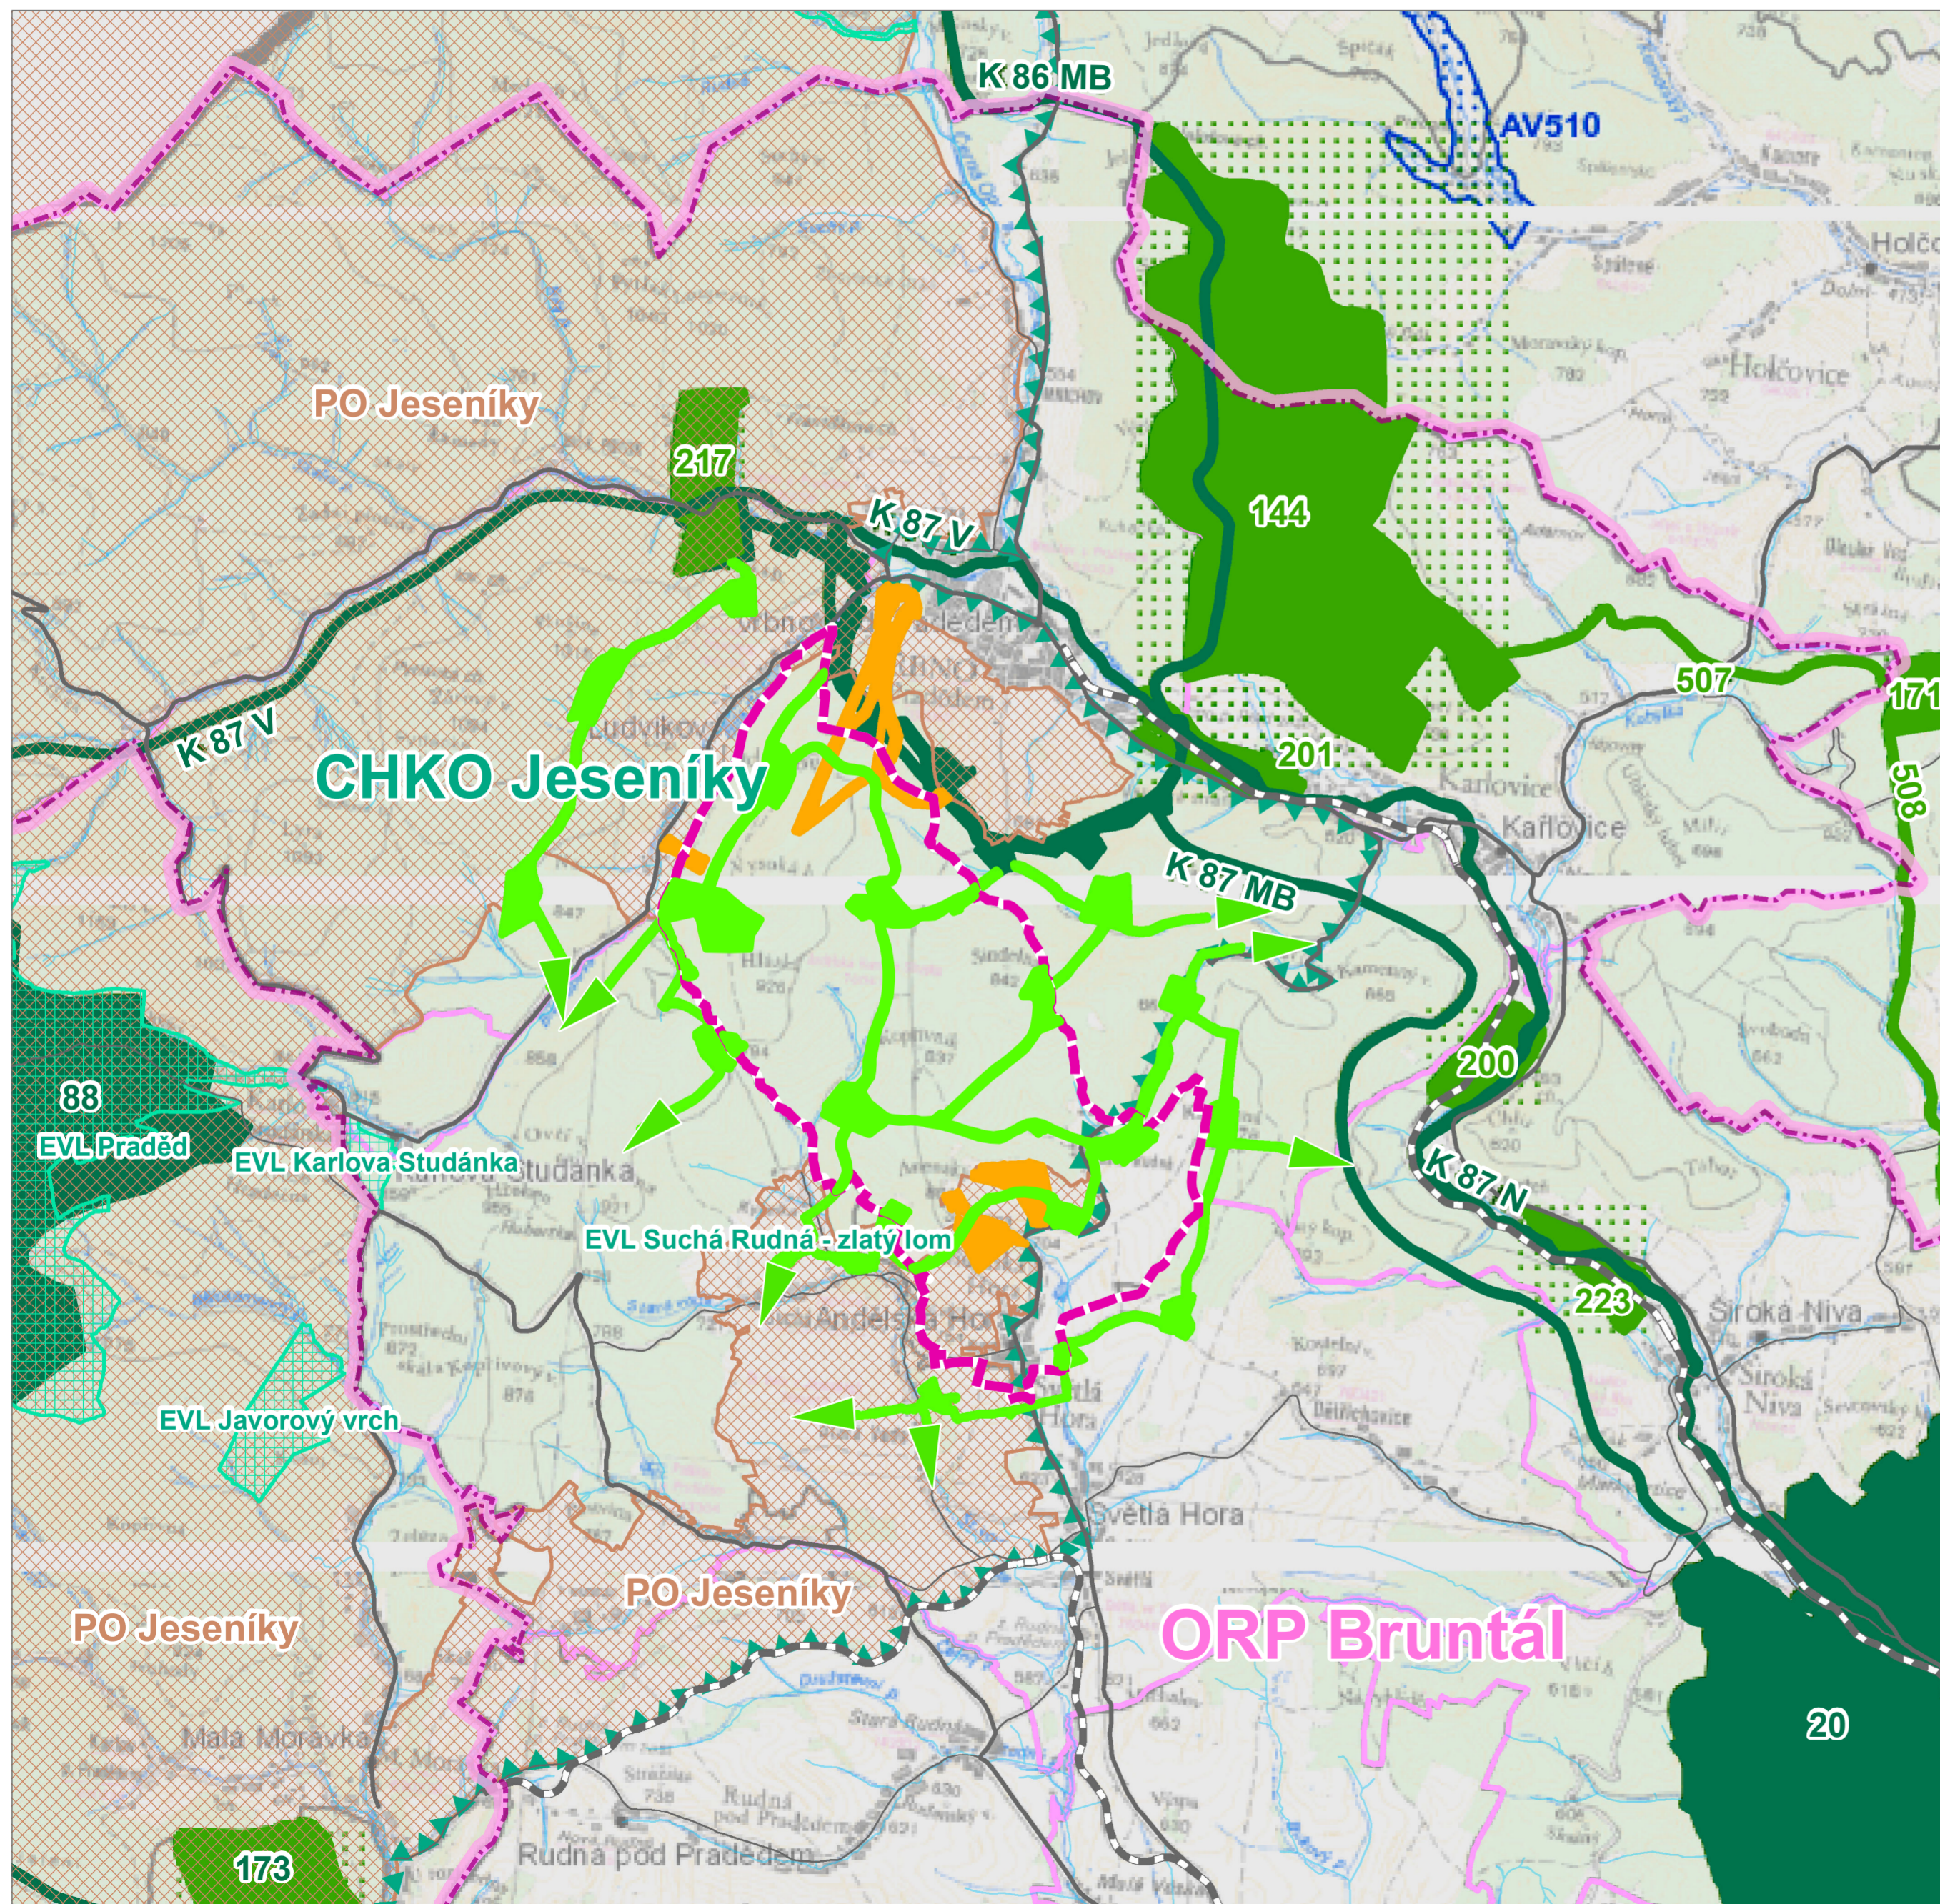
K 86 MB
AV510
Holčovice
PO Jeseníky
217
K 87 V
144
K 87 V
CHKO Jeseníky
507
171
508
201
Karlovice
K 87 MB
200
88
EVL Praděd
EVL Karlova Studánka
Karlova Studánka
K 87 N
EVL Suchá Rudná - zlatý lom
223
Široká Niva
EVL Javorový vrch
Světlá Hora
PO Jeseníky
PO Jeseníky
ORP Bruntál
20
Malá Morávka
173
Rudná pod Pradědem